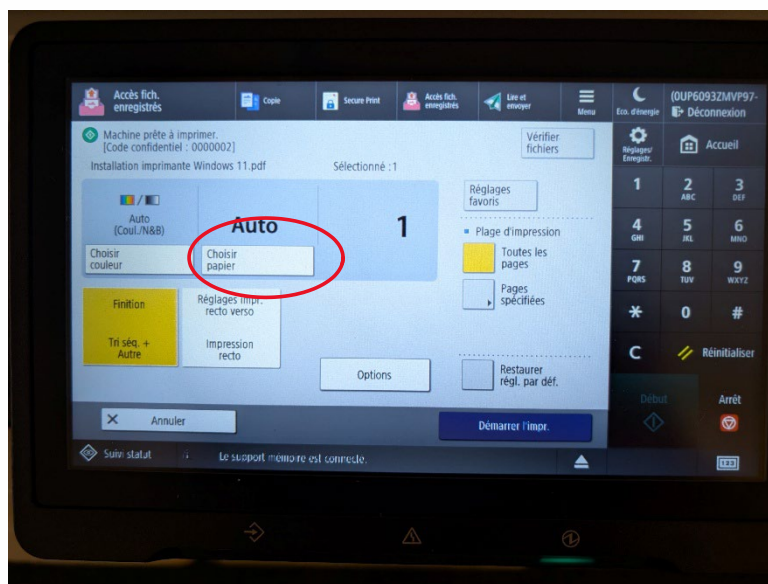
Accès fich. enregistrés

Copie

Secure Print

Accès fich. enregistrés

Lire et envoyer

Menu

Éco. d'énergie

(0UP6093ZMVP97-

Déconnexion

Machine prête à imprimer.
[Code confidentiel : 0000002]

Vérifier fichiers

Installation imprimante Windows 11.pdf

Sélectionné : 1

Réglages/ Enregistr.

Accueil

Auto (Coul./N&B)

Auto

1

Réglages favoris

Plage d'impression

Choisir couleur

Choisir papier

Toutes les pages

Pages spécifiées

Finition

Tri séq. + Autre

Réglages impr. recto verso

Impression recto

Options

Restaurer régl. par déf.

1

2 ABC

3 DEF

4 GHI

5 JKL

6 MNO

7 PQRS

8 TUV

9 WXYZ

*

0

#

C

Réinitialiser

Début

Arrêt

Annuler

Démarrer l'impr.

Suivi statut

Le support mémoire est connecté.